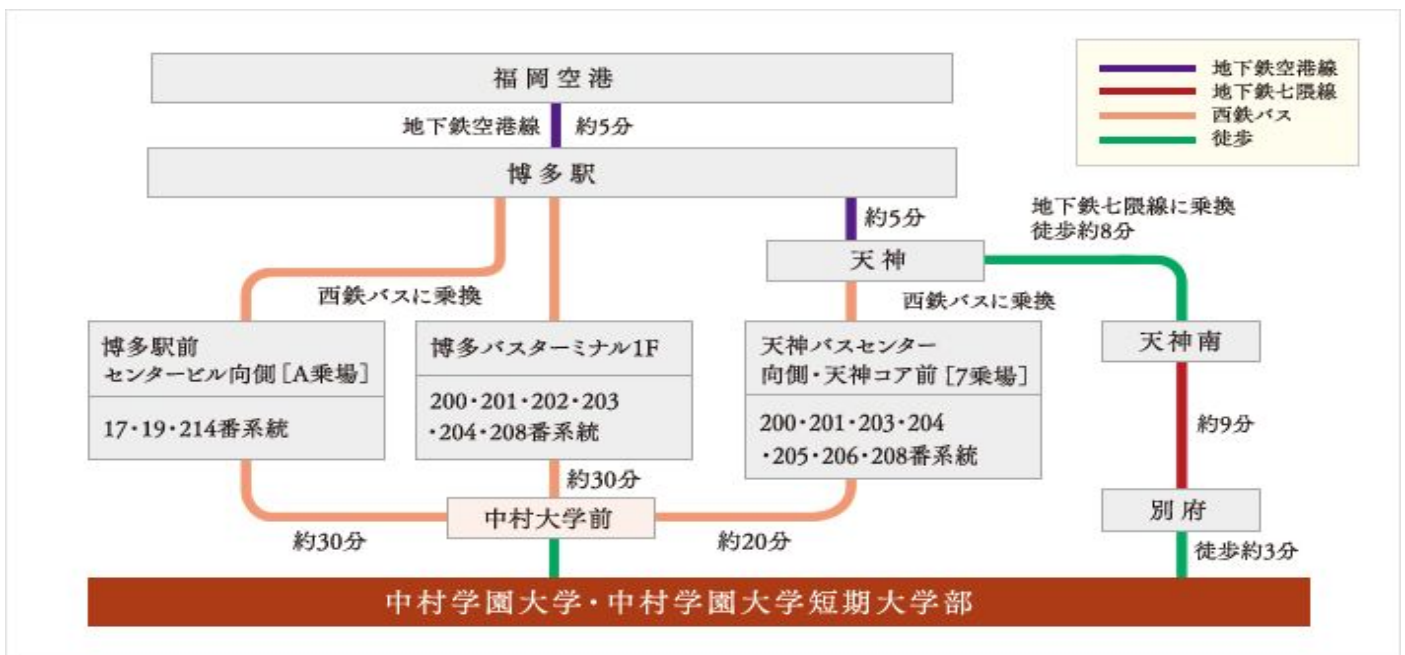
福岡空港

地下鉄空港線 約5分

博多駅

約5分

地下鉄七隈線に乗換
徒歩約8分

天神

西鉄バスに乗換

西鉄バスに乗換

博多駅前
センタービル向側［A乗場］

17・19・214番系統

博多バスターミナル1F

200・201・202・203・204・208番系統

天神バスセンター
向側・天神コア前［7乗場］

200・201・203・204・205・206・208番系統

天神南

約9分

約30分

中村大学前

約30分

約20分

別府

徒歩約3分

中村学園大学・中村学園大学短期大学部

地下鉄空港線
地下鉄七隈線
西鉄バス
徒歩